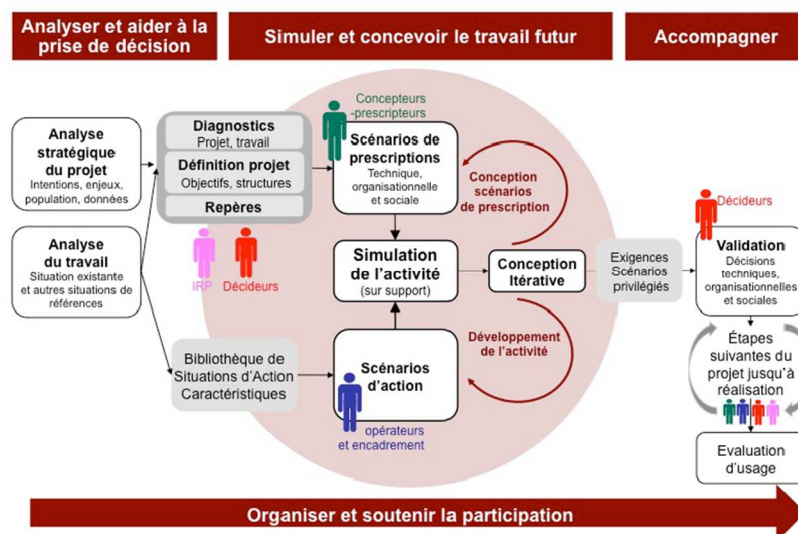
Analyser et aider à la prise de décision

Simuler et concevoir le travail futur

Accompagner

Analyse stratégique du projet
Intentions, enjeux, population, données

Analyse du travail
Situation existante et autres situations de références

Diagnostics
Projet, travail

Définition projet
Objectifs, structures

Repères

IRP

Décideurs

Concepteurs -prescripteurs

Scénarios de prescriptions
Technique, organisationnelle et sociale

Conception scénarios de prescription

Simulation de l'activité
(sur support)

Conception Itérative

Développement de l'activité

Bibliothèque de Situations d'Action Caractéristiques

Scénarios d'action

opérateurs et encadrement

Exigences Scénarios privilégiés

Décideurs

Validation
Décisions techniques, organisationnelles et sociales

Étapes suivantes du projet jusqu'à réalisation

Evaluation d'usage

Organiser et soutenir la participation